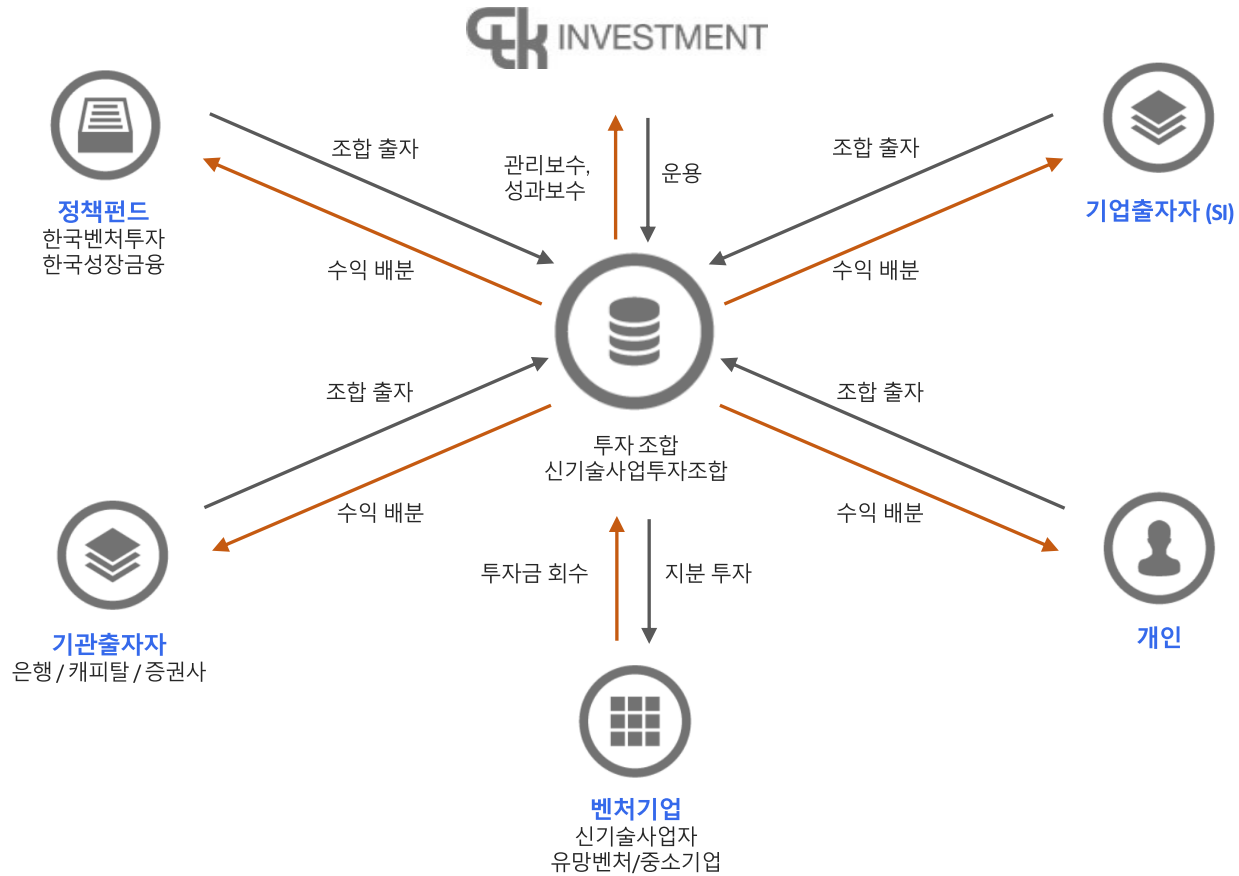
CTK INVESTMENT

정책펀드
한국벤처투자
한국성장금융

조합 출자

수익 배분

관리보수, 성과보수

운용

조합 출자

수익 배분

기업출자자 (SI)

조합 출자

수익 배분

투자 조합
신기술사업투자조합

조합 출자

수익 배분

기관출자자
은행 / 캐피탈 / 증권사

투자금 회수

지분 투자

개인

벤처기업
신기술사업자
유망벤처/중소기업